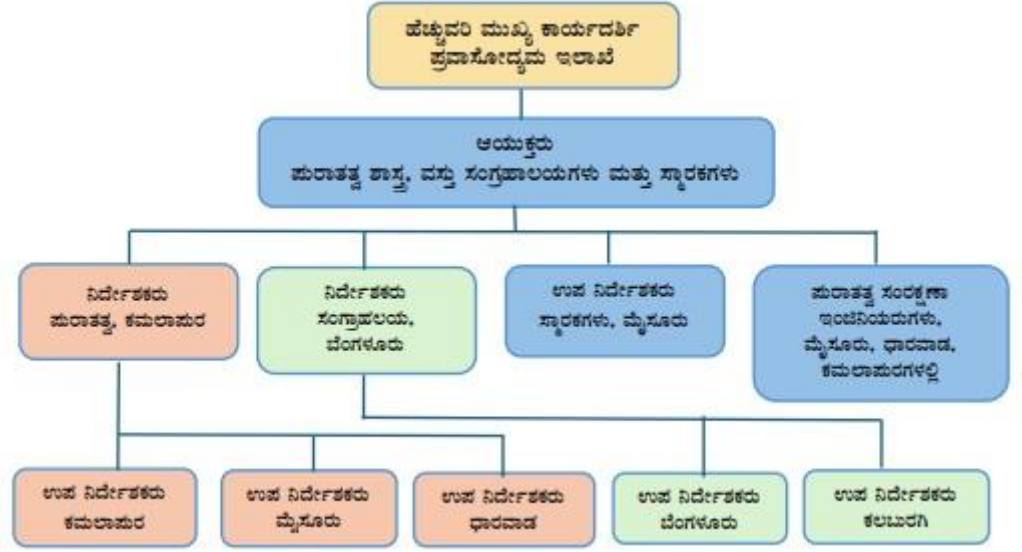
ಹೆಚ್ಚುವರಿ ಮುಖ್ಯ ಕಾರ್ಯದರ್ಶಿ
ಪ್ರವಾಸೋದ್ಯಮ ಇಲಾಖೆ

ಆಯುಕ್ತರು
ಪುರಾತತ್ವ ಶಾಸ್ತ್ರ, ವಸ್ತು ಸಂಗ್ರಹಾಲಯಗಳು ಮತ್ತು ಸ್ಮಾರಕಗಳು

ನಿರ್ದೇಶಕರು
ಪುರಾತತ್ವ, ಕಮಲಾಪುರ

ನಿರ್ದೇಶಕರು
ಸಂಗ್ರಹಾಲಯ,
ಬೆಂಗಳೂರು

ಉಪ ನಿರ್ದೇಶಕರು
ಸ್ಮಾರಕಗಳು, ಮೈಸೂರು

ಪುರಾತತ್ವ ಸಂರಕ್ಷಣಾ
ಇಂಜಿನಿಯರುಗಳು,
ಮೈಸೂರು, ಧಾರವಾಡ,
ಕಮಲಾಪುರಗಳಲ್ಲಿ

ಉಪ ನಿರ್ದೇಶಕರು
ಕಮಲಾಪುರ

ಉಪ ನಿರ್ದೇಶಕರು
ಮೈಸೂರು

ಉಪ ನಿರ್ದೇಶಕರು
ಧಾರವಾಡ

ಉಪ ನಿರ್ದೇಶಕರು
ಬೆಂಗಳೂರು

ಉಪ ನಿರ್ದೇಶಕರು
ಕಲಬುರಗಿ